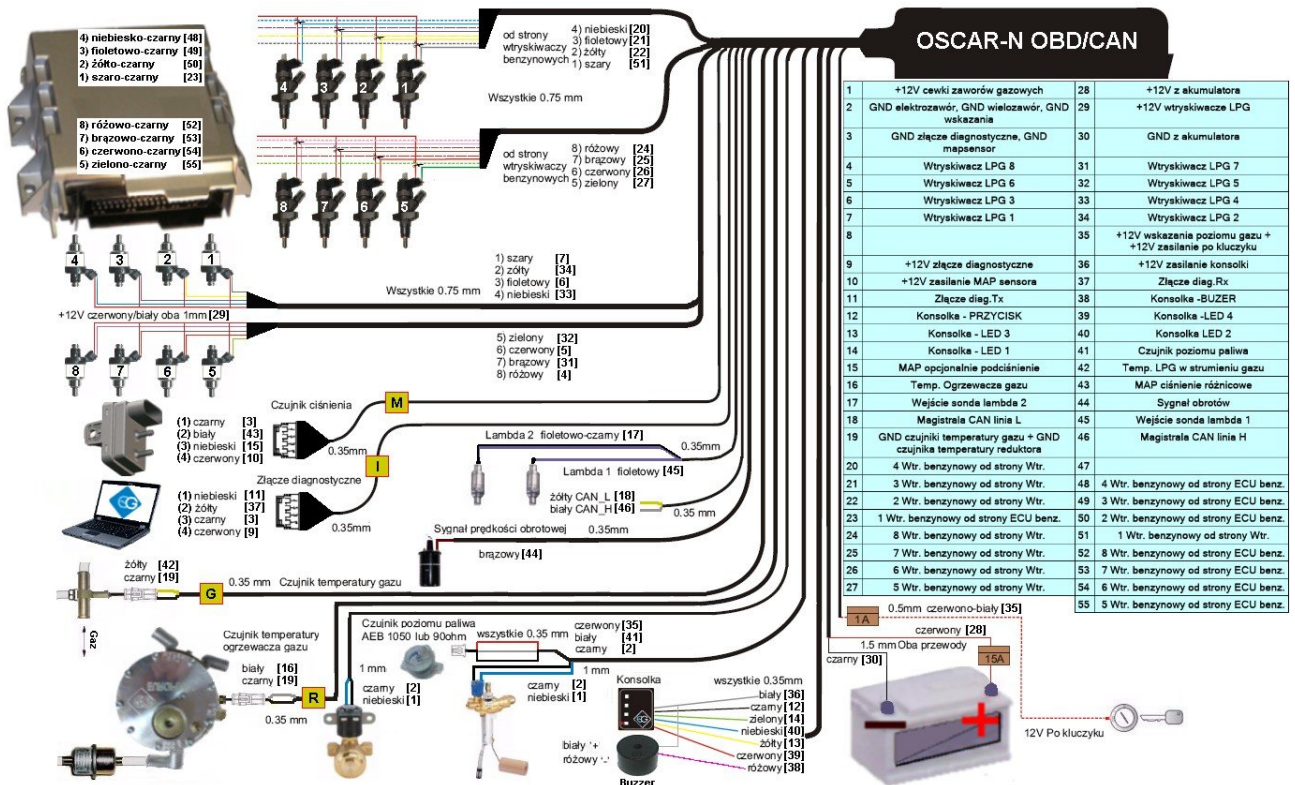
OSCAR-N OBD/CAN

4) niebiesko-czarny [48]
3) fioletowo-czarny [49]
2) żółto-czarny [50]
1) szaro-czarny [23]

8) różowo-czarny [52]
7) brązowo-czarny [53]
6) czerwono-czarny [54]
5) zielono-czarny [55]

od strony wtryskiwaczy benzynowych
4) niebieski [20]
3) fioletowy [21]
2) żółty [22]
1) szary [51]

Wszystkie 0.75 mm

od strony wtryskiwaczy benzynowych
8) różowy [24]
7) brązowy [25]
6) czerwony [26]
5) zielony [27]

1) szary [7]
2) żółty [34]
3) fioletowy [6]
4) niebieski [33]

Wszystkie 0.75 mm

+12V czerwony/biały oba 1mm [29]

5) zielony [32]
6) czerwony [5]
7) brązowy [31]
8) różowy [4]

Czujnik ciśnienia
M
(1) czarny [3]
(2) biały [43]
(3) niebieski [15]
(4) czerwony [10]
0.35mm

I
Złącze diagnostyczne
(1) niebieski [11]
(2) żółty [37]
(3) czarny [3]
(4) czerwony [9]
0.35mm

Lambda 2 fioletowo-czarny [17]
0.35mm
Lambda 1 fioletowy [45]
żółty CAN_L [18]
biały CAN_H [46]
0.35 mm

Sygnał prędkości obrotowej 0.35mm
brązowy [44]

żółty [42]
czarny [19]
G
0.35 mm Czujnik temperatury gazu
Gaz

Czujnik temperatury ogrzewacza gazu
biały [16]
czarny [19]
R
0.35 mm
1 mm
czarny [2]
niebieski [1]

Czujnik poziomu paliwa AEB 1050 lub 90ohm
wszystkie 0.35 mm
czerwony [35]
biały [41]
czarny [2]
1 mm
czarny [2]
niebieski [1]

Konsolka
wszystkie 0.35mm
biały [36]
czarny [12]
zielony [14]
niebieski [40]
żółty [13]
czerwony [39]
różowy [38]
biały '+'
różowy '-'
Buzzer

| | | | |
|---|---|---|---|
| 1 | +12V cewki zaworów gazowych | 28 | +12V z akumulatora |
| 2 | GND elektrozawór, GND wielozawór, GND wskazania | 29 | +12V wtryskiwacze LPG |
| 3 | GND złącze diagnostyczne, GND mapsensor | 30 | GND z akumulatora |
| 4 | Wtryskiwacz LPG 8 | 31 | Wtryskiwacz LPG 7 |
| 5 | Wtryskiwacz LPG 6 | 32 | Wtryskiwacz LPG 5 |
| 6 | Wtryskiwacz LPG 3 | 33 | Wtryskiwacz LPG 4 |
| 7 | Wtryskiwacz LPG 1 | 34 | Wtryskiwacz LPG 2 |
| 8 | | 35 | +12V wskazania poziomu gazu + +12V zasilanie po kluczyku |
| 9 | +12V złącze diagnostyczne | 36 | +12V zasilanie konsolki |
| 10 | +12V zasilanie MAP sensora | 37 | Złącze diag.Rx |
| 11 | Złącze diag.Tx | 38 | Konsolka -BUZER |
| 12 | Konsolka - PRZYCISK | 39 | Konsolka -LED 4 |
| 13 | Konsolka - LED 3 | 40 | Konsolka LED 2 |
| 14 | Konsolka - LED 1 | 41 | Czujnik poziomu paliwa |
| 15 | MAP opcjonalnie podciśnienie | 42 | Temp. LPG w strumieniu gazu |
| 16 | Temp. Ogrzewacza gazu | 43 | MAP ciśnienie różnicowe |
| 17 | Wejście sonda lambda 2 | 44 | Sygnał obrotów |
| 18 | Magistrala CAN linia L | 45 | Wejście sonda lambda 1 |
| 19 | GND czujniki temperatury gazu + GND czujnika temperatury reduktora | 46 | Magistrala CAN linia H |
| 20 | 4 Wtr. benzynowy od strony Wtr. | 47 | |
| 21 | 3 Wtr. benzynowy od strony Wtr. | 48 | 4 Wtr. benzynowy od strony ECU benz. |
| 22 | 2 Wtr. benzynowy od strony Wtr. | 49 | 3 Wtr. benzynowy od strony ECU benz. |
| 23 | 1 Wtr. benzynowy od strony ECU benz. | 50 | 2 Wtr. benzynowy od strony ECU benz. |
| 24 | 8 Wtr. benzynowy od strony Wtr. | 51 | 1 Wtr. benzynowy od strony Wtr. |
| 25 | 7 Wtr. benzynowy od strony Wtr. | 52 | 8 Wtr. benzynowy od strony ECU benz. |
| 26 | 6 Wtr. benzynowy od strony Wtr. | 53 | 7 Wtr. benzynowy od strony ECU benz. |
| 27 | 5 Wtr. benzynowy od strony Wtr. | 54 | 6 Wtr. benzynowy od strony ECU benz. |
| | | 55 | 5 Wtr. benzynowy od strony ECU benz. |

1A 0.5mm czerwono-biały [35]
czerwony [28]
1.5 mm Oba przewody
15A
czarny [30]
12V Po kluczyku